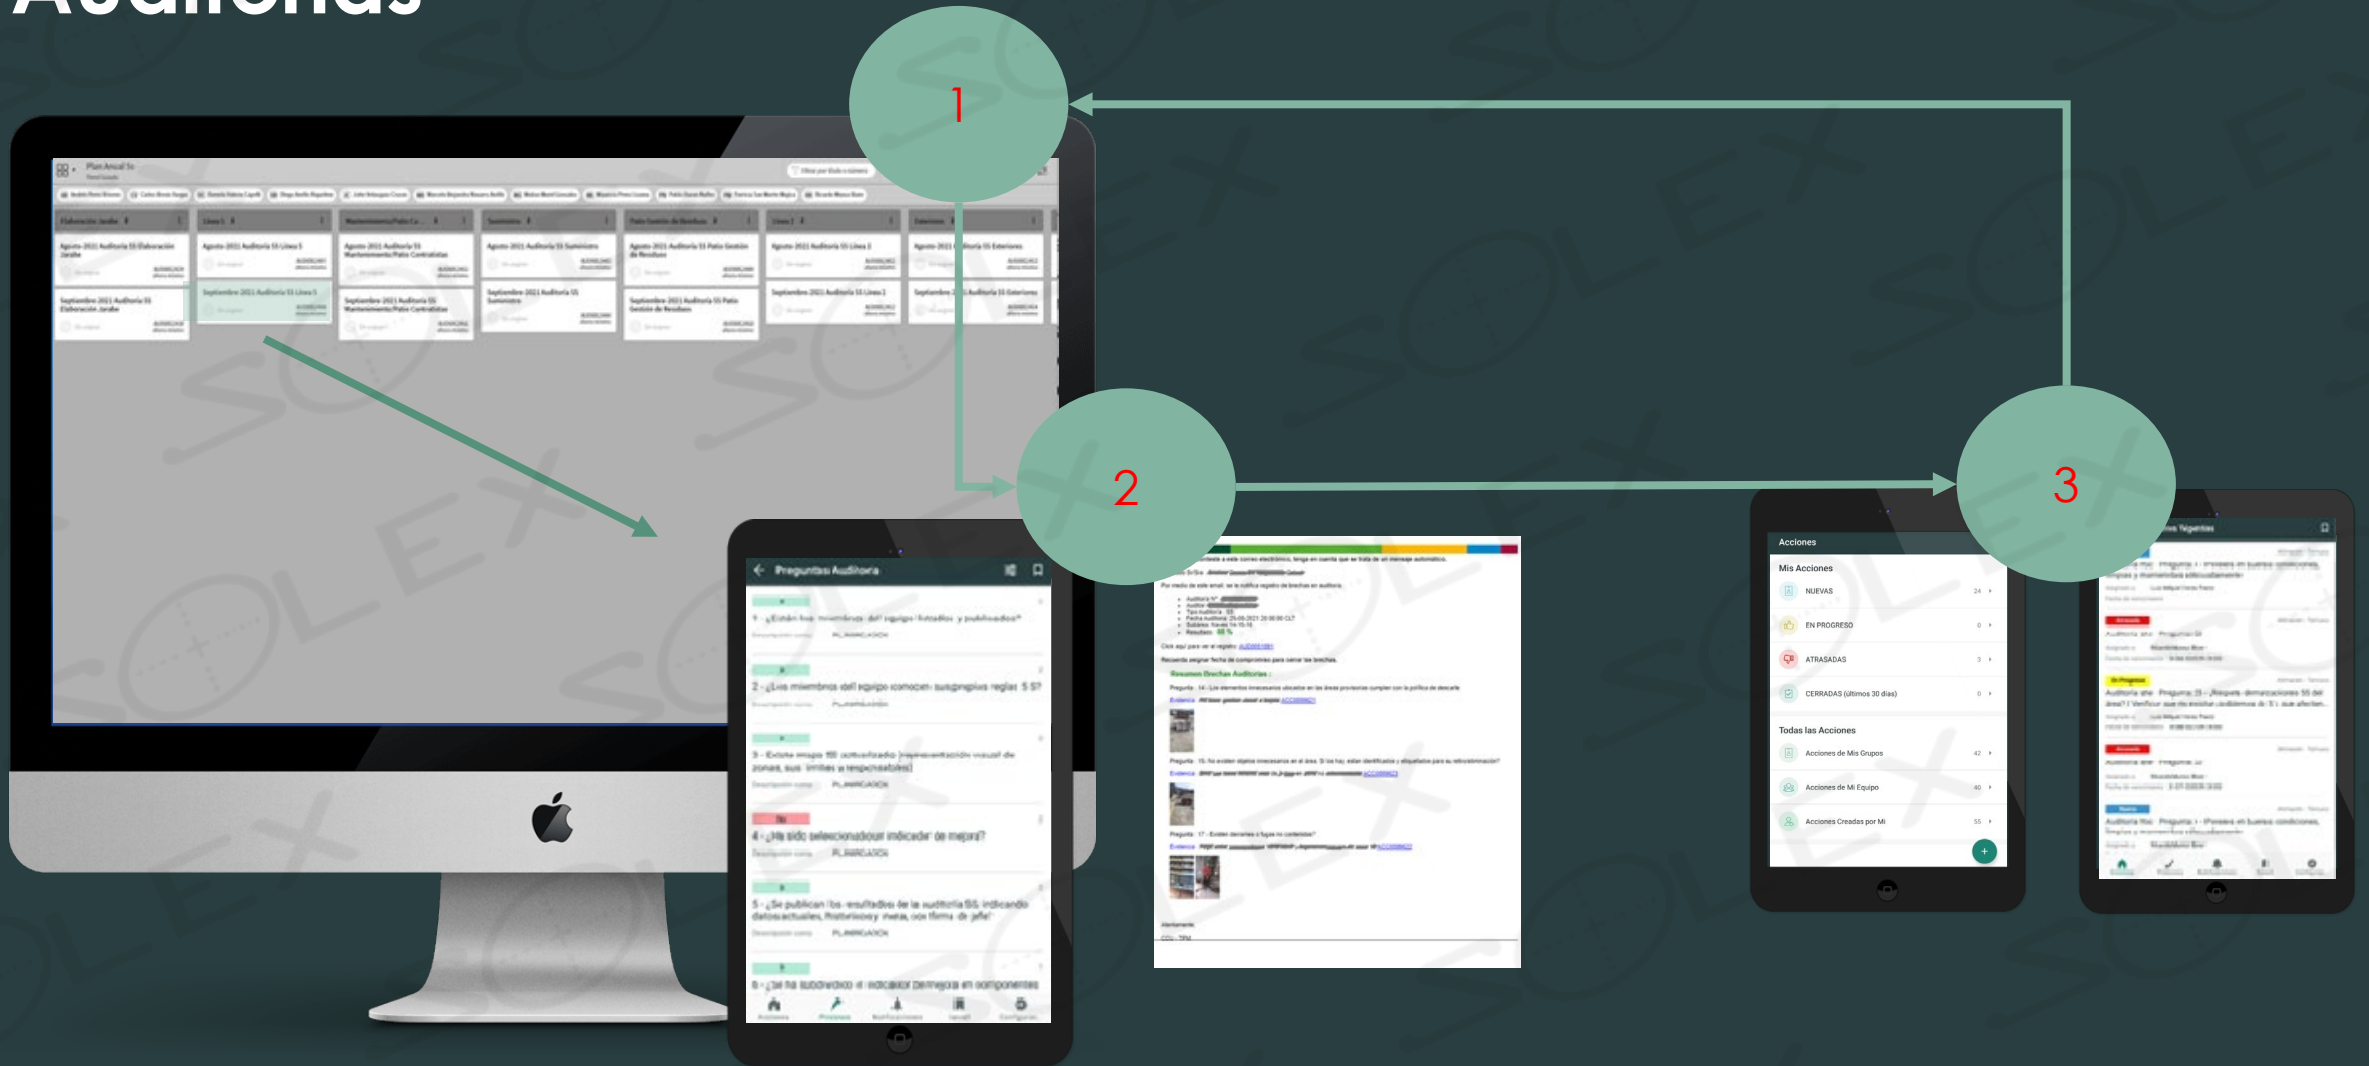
1

2

3

Preguntas Auditoría

1 - ¿Están los miembros del equipo listados y publicados?

2 - ¿Los miembros del equipo conocen sus propias reglas 5S?

3 - Existe mapa 5S actualizado (representación visual de zonas, sus límites y responsables)

4 - ¿Ha sido seleccionado un indicador de mejora?

5 - ¿Se publican los resultados de la auditoría 5S indicando datos actuales, históricos y metas, con firma de jefe?

Resumen Brechas Auditorías

Acciones

Mis Acciones

NUEVAS 24

EN PROGRESO 0

ATRASADAS 3

CERRADAS (últimos 30 días) 0

Todas las Acciones

Acciones de Mis Grupos 42

Acciones de Mi Equipo 40

Acciones Creadas por Mi 55